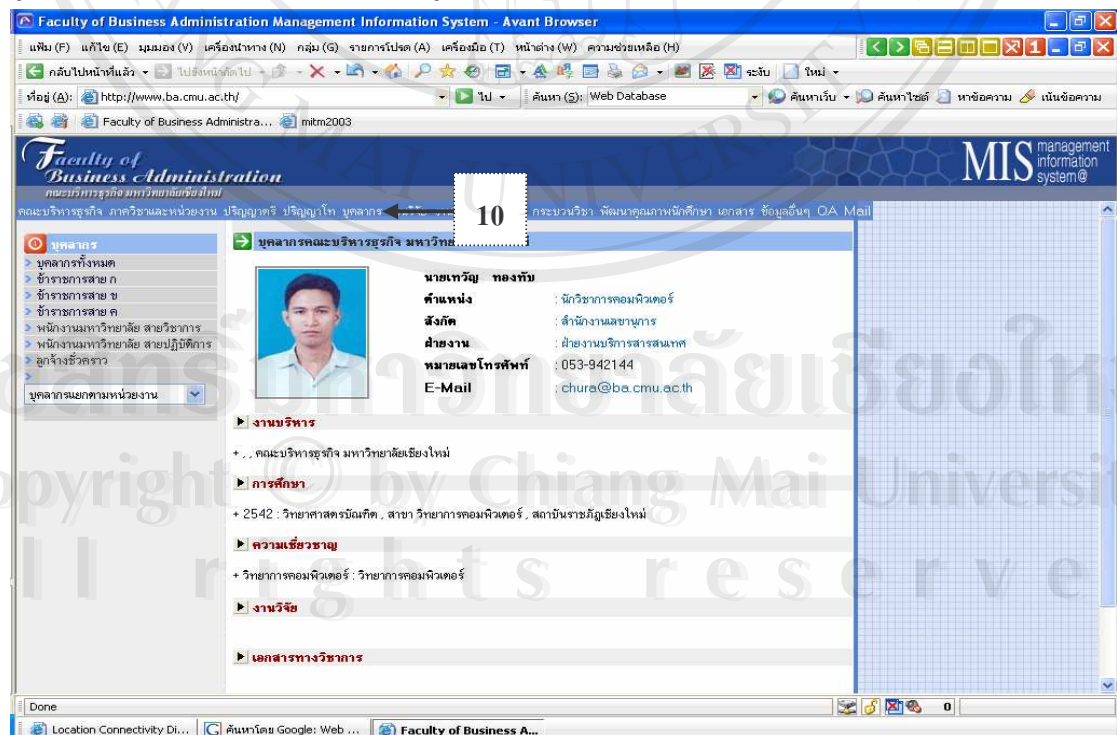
Faculty of Business Administration Management Information System - Avant Browser

แฟ้ม (F) แก้ไข (E) มุมมอง (V) เครื่องนำทาง (N) กลุ่ม (G) รายการโปรด (A) เครื่องมือ (T) หน้าต่าง (W) ความช่วยเหลือ (H)

กลับไปหน้าที่แล้ว ไปยังหน้าถัดไป ระงับ ใหม่

ที่อยู่ (A): http://www.ba.cmu.ac.th/ ไป ค้นหา (S): Web Database ค้นหาเว็บ ค้นหาไซต์ หาข้อความ เน้นข้อความ

Faculty of Business Administra... mitm2003

Faculty of Business Administration
คณะบริหารธุรกิจ มหาวิทยาลัยเชียงใหม่

MIS management information system@

คณะบริหารธุรกิจ ภาควิชาและหน่วยงาน ปริญญาตรี ปริญญาโท บุคลากร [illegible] กระบวนวิชา พัฒนาคุณภาพนักศึกษา เอกสาร ข้อมูลอื่นๆ QA Mail

10

บุคลากร
บุคลากรทั้งหมด
ข้าราชการสาย ก
ข้าราชการสาย ข
ข้าราชการสาย ค
พนักงานมหาวิทยาลัย สายวิชาการ
พนักงานมหาวิทยาลัย สายปฏิบัติการ
ลูกจ้างชั่วคราว
บุคลากรแยกตามหน่วยงาน

บุคลากรคณะบริหารธุรกิจ มหาวิทย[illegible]

นายเทวัญ ทองทับ
ตำแหน่ง : นักวิชาการคอมพิวเตอร์
สังกัด : สำนักงานเลขานุการ
ฝ่ายงาน : ฝ่ายงานบริการสารสนเทศ
หมายเลขโทรศัพท์ : 053-942144
E-Mail : chura@ba.cmu.ac.th

งานบริหาร
+ , , คณะบริหารธุรกิจ มหาวิทยาลัยเชียงใหม่

การศึกษา
+ 2542 : วิทยาศาสตรบัณฑิต , สาขา วิทยาการคอมพิวเตอร์ , สถาบันราชภัฏเชียงใหม่

ความเชี่ยวชาญ
+ วิทยาการคอมพิวเตอร์ : วิทยาการคอมพิวเตอร์

งานวิจัย

เอกสารทางวิชาการ

Done

Location Connectivity Di... ค้นหาโดย Google: Web ... Faculty of Business A...

ลิขสิทธิ์มหาวิทยาลัยเชียงใหม่
Copyright © by Chiang Mai University
All rights reserved